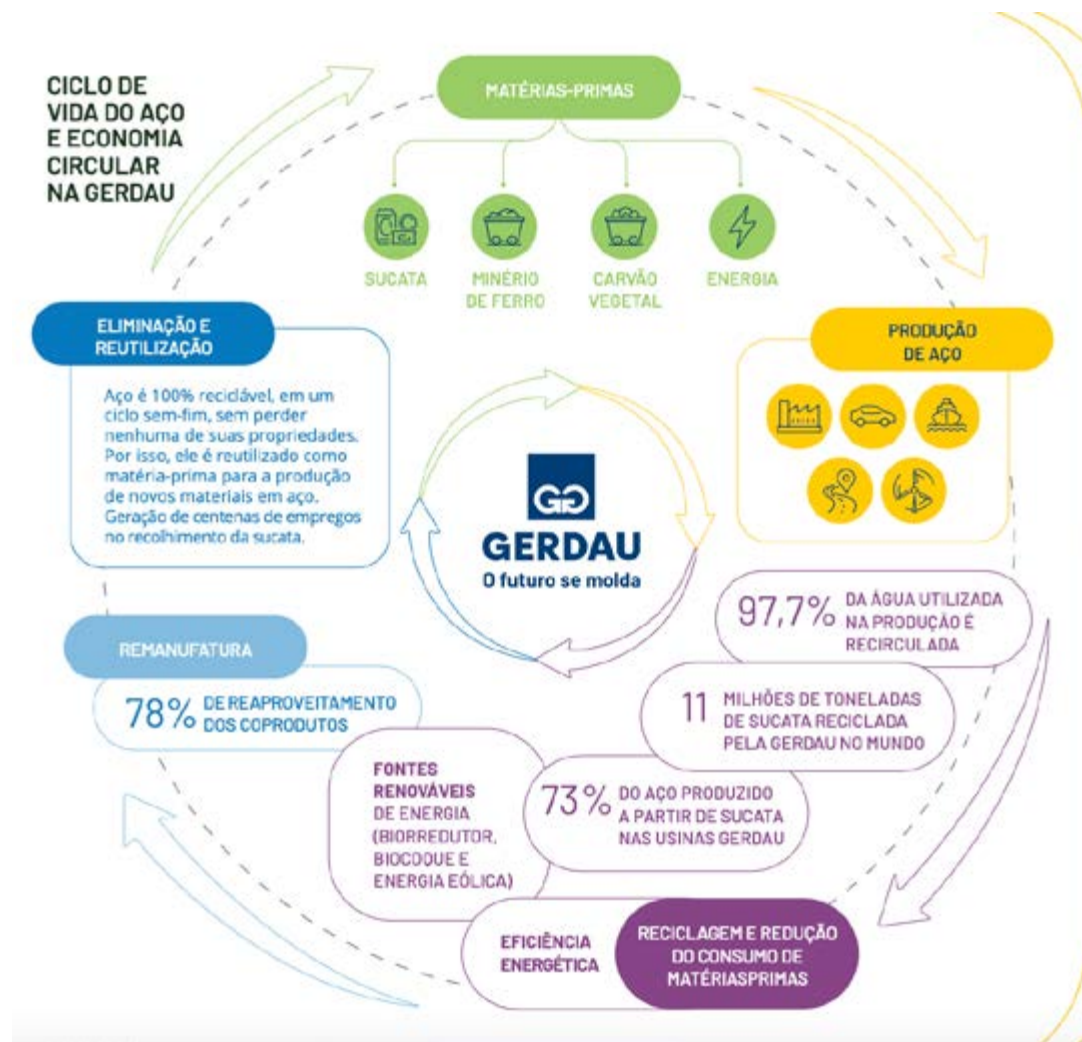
CICLO DE VIDA DO AÇO E ECONOMIA CIRCULAR NA GERDAU

MATÉRIAS-PRIMAS

SUCATA

MINÉRIO DE FERRO

CARVÃO VEGETAL

ENERGIA

ELIMINAÇÃO E REUTILIZAÇÃO

Aço é 100% reciclável, em um ciclo sem-fim, sem perder nenhuma de suas propriedades. Por isso, ele é reutilizado como matéria-prima para a produção de novos materiais em aço. Geração de centenas de empregos no recolhimento da sucata.

PRODUÇÃO DE AÇO

GERDAU
O futuro se molda

97,7% DA ÁGUA UTILIZADA NA PRODUÇÃO É RECIRCULADA

REMANUFATURA

78% DE REAPROVEITAMENTO DOS COPRODUTOS

11 MILHÕES DE TONELADAS DE SUCATA RECICLADA PELA GERDAU NO MUNDO

FONTES RENOVÁVEIS DE ENERGIA (BIORREDUTOR, BIOCOQUE E ENERGIA EÓLICA)

73% DO AÇO PRODUZIDO A PARTIR DE SUCATA NAS USINAS GERDAU

EFICIÊNCIA ENERGÉTICA

RECICLAGEM E REDUÇÃO DO CONSUMO DE MATÉRIASPRIMAS